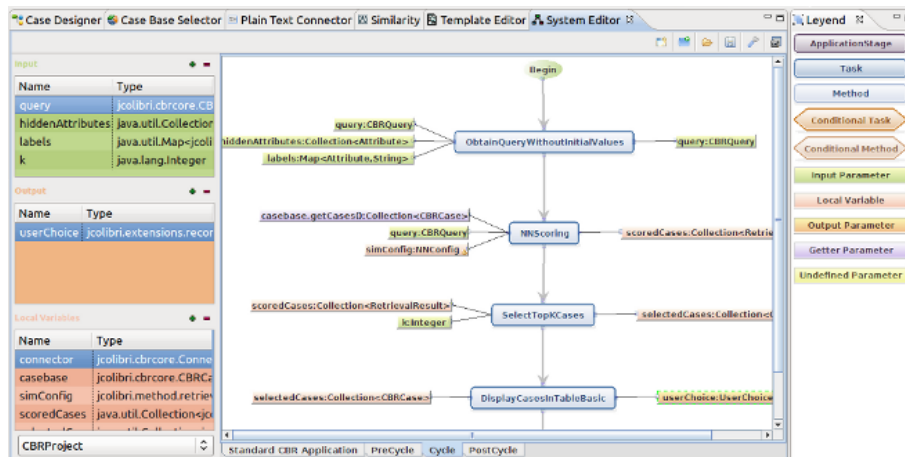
Case Designer | Case Base Selector | Plain Text Connector | Similarity | Template Editor | System Editor ⊠

Legend ⊠

Input

| Name | Type |
|---|---|
| query | jcolibri.cbrcore.CB |
| hiddenAttributes | java.util.Collection |
| labels | java.util.Map<jcoli |
| k | java.lang.Integer |

Output

| Name | Type |
|---|---|
| userChoice | jcolibri.extensions.recor |

Local Variables

| Name | Type |
|---|---|
| connector | jcolibri.cbrcore.Conne |
| casebase | jcolibri.cbrcore.CBRCa |
| simConfig | jcolibri.method.retriev |
| scoredCases | java.util.Collection<jc |

CBRProject

Begin

query:CBRQuery

hiddenAttributes:Collection<Attribute>

labels:Map<Attribute,String>

ObtainQueryWithoutInitialValues

query:CBRQuery

casebase.getCasesD:Collection<CBRCase>

query:CBRQuery

simConfig:NNConfig

NNScoring

scoredCases:Collection<Retriev

scoredCases:Collection<RetrievalResult>

k:Integer

SelectTopKCases

selectedCases:Collection<C

selectedCases:Collection<CBRCase>

DisplayCasesInTableBasic

userChoice:UserChoice

Standard CBR Application | PreCycle | Cycle | PostCycle

ApplicationStage

Task

Method

Conditional Task

Conditional Method

Input Parameter

Local Variable

Output Parameter

Getter Parameter

Undefined Parameter